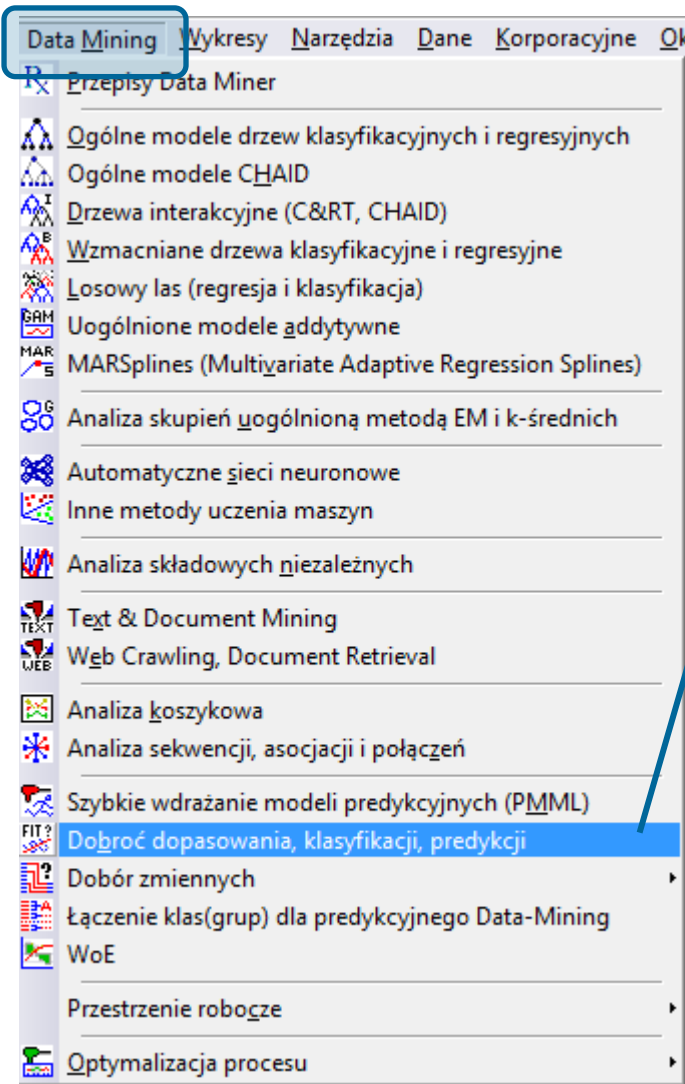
Data Mining Wykresy Narzędzia Dane Korporacyjne Ok

Przepisy Data Miner

Ogólne modele drzew klasyfikacyjnych i regresyjnych
Ogólne modele CHAID
Drzewa interakcyjne (C&RT, CHAID)
Wzmacniane drzewa klasyfikacyjne i regresyjne
Losowy las (regresja i klasyfikacja)
Uogólnione modele addytywne
MARSplines (Multivariate Adaptive Regression Splines)

Analiza skupień uogólnioną metodą EM i k-średnich

Automatyczne sieci neuronowe
Inne metody uczenia maszyn

Analiza składowych niezależnych

Text & Document Mining
Web Crawling, Document Retrieval

Analiza koszykowa
Analiza sekwencji, asocjacji i połączeń

Szybkie wdrażanie modeli predykcyjnych (PMML)
Dobroć dopasowania, klasyfikacji, predykcji
Dobór zmiennych
Łączenie klas(grup) dla predykcyjnego Data-Mining
WoE

Przestrzenie robocze

Optymalizacja procesu